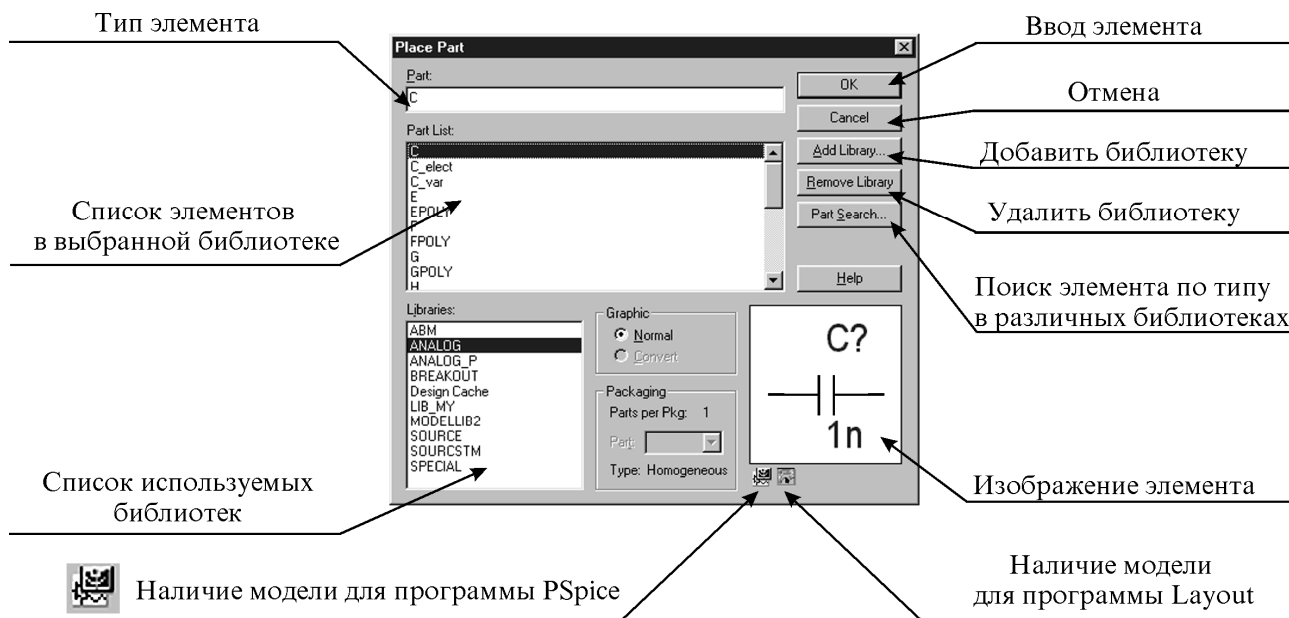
Тип элемента

Place Part

Part:

C

Part List:

C
C_elect
C_var
E
EPOLY
F
FPOLY
G
GPOLY
H

OK

Cancel

Add Library...

Remove Library

Part Search...

Help

Ввод элемента

Отмена

Добавить библиотеку

Удалить библиотеку

Поиск элемента по типу в различных библиотеках

Список элементов в выбранной библиотеке

Libraries:

ABM
ANALOG
ANALOG_P
BREAKOUT
Design Cache
LIB_MY
MODELLIB2
SOURCE
SOURCSTM
SPECIAL

Graphic

Normal

Convert

Packaging

Parts per Pkg: 1

Part:

Type: Homogeneous

C?

1n

Список используемых библиотек

Изображение элемента

Наличие модели для программы PSpice

Наличие модели для программы Layout